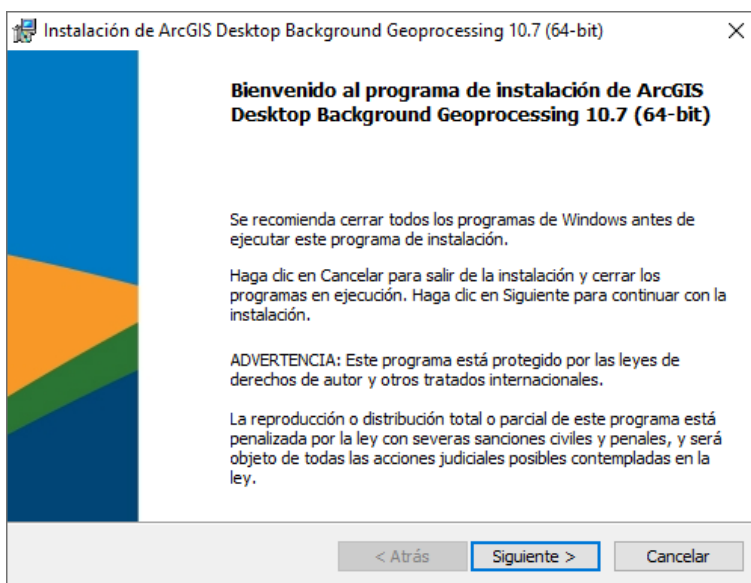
Instalación de ArcGIS Desktop Background Geoprocessing 10.7 (64-bit)

Bienvenido al programa de instalación de ArcGIS Desktop Background Geoprocessing 10.7 (64-bit)

Se recomienda cerrar todos los programas de Windows antes de ejecutar este programa de instalación.

Haga clic en Cancelar para salir de la instalación y cerrar los programas en ejecución. Haga clic en Siguiente para continuar con la instalación.

ADVERTENCIA: Este programa está protegido por las leyes de derechos de autor y otros tratados internacionales.

La reproducción o distribución total o parcial de este programa está penalizada por la ley con severas sanciones civiles y penales, y será objeto de todas las acciones judiciales posibles contempladas en la ley.

< Atrás
Siguiente >
Cancelar